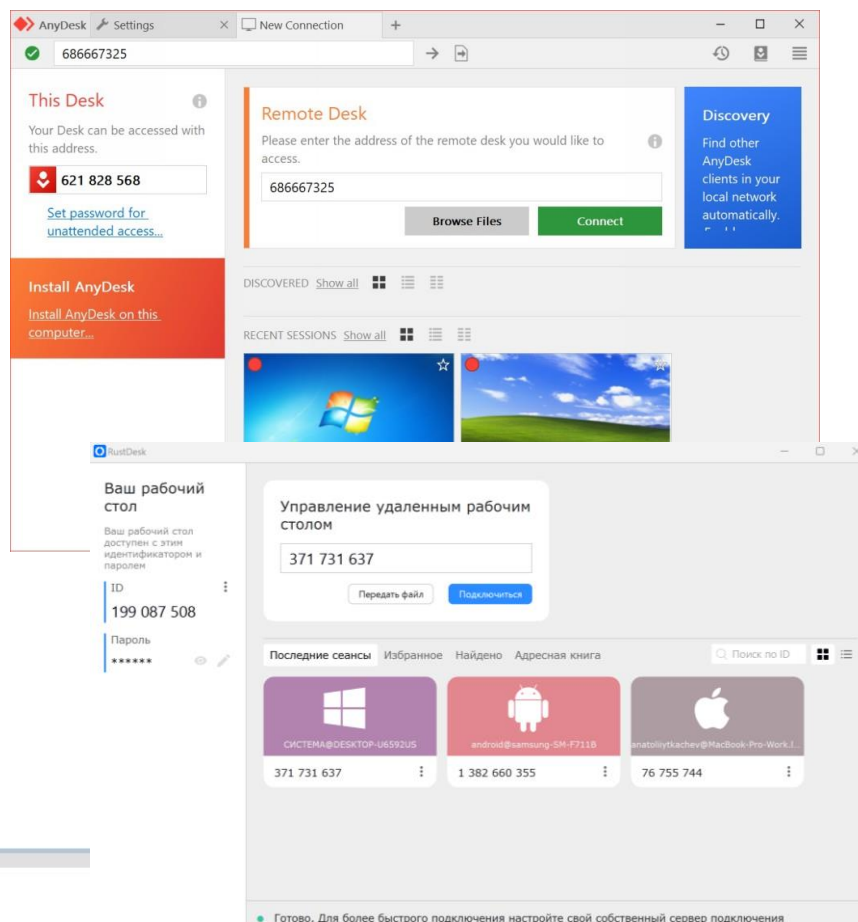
AnyDesk Settings × New Connection +

686667325

This Desk

Your Desk can be accessed with this address.

621 828 568

Set password for unattended access...

Install AnyDesk

Install AnyDesk on this computer...

Remote Desk

Please enter the address of the remote desk you would like to access.

686667325

Browse Files

Connect

Discovery

Find other AnyDesk clients in your local network automatically.

DISCOVERED Show all

RECENT SESSIONS Show all

RustDesk

Ваш рабочий стол

Ваш рабочий стол доступен с этим идентификатором и паролем

ID

199 087 508

Пароль

******

Управление удаленным рабочим столом

371 731 637

Передать файл

Подключиться

Последние сеансы Избранное Найдено Адресная книга

Поиск по ID

СИСТЕМА@DESKTOP-U6592US

371 731 637

android@samsung-SM-F711B

1 382 660 355

anatoliytkachev@MacBook-Pro-Work.l

76 755 744

Готово. Для более быстрого подключения настройте свой собственный сервер подключения